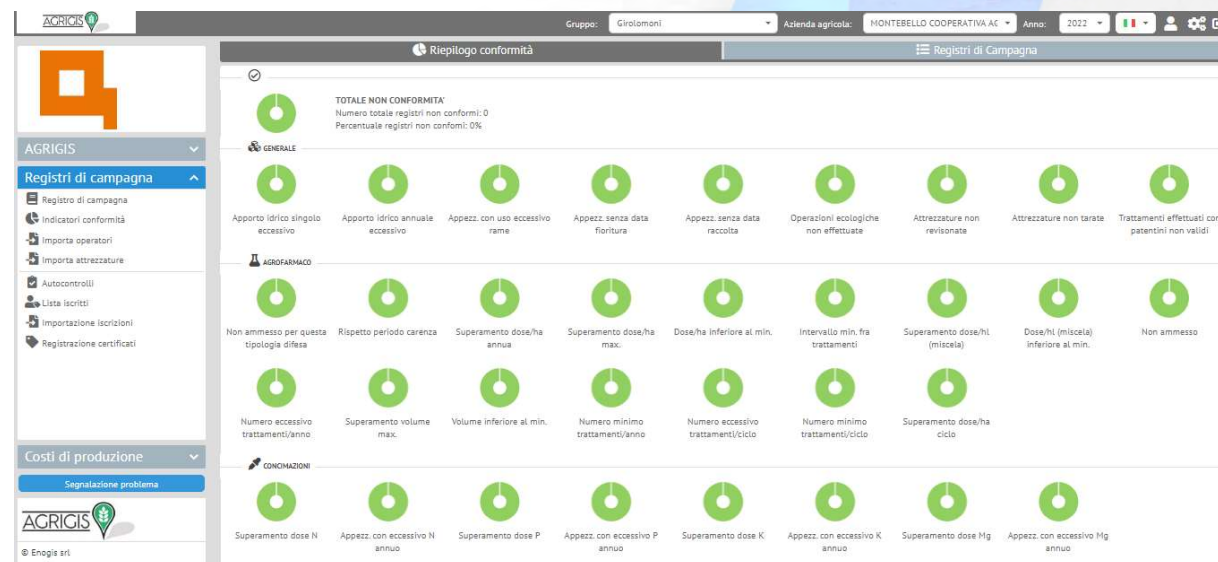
AGRIGIS

Gruppo: Girolomoni

Azienda agricola: MONTEBELLO COOPERATIVA AC

Anno: 2022

Riepilogo conformità

Registri di Campagna

TOTALE NON CONFORMITA'
Numero totale registri non conformi: 0
Percentuale registri non conformi: 0%

GENERALE

Apporto idrico singolo eccessivo

Apporto idrico annuale eccessivo

Appezz. con uso eccessivo rame

Appezz. senza data fioritura

Appezz. senza data raccolta

Operazioni ecologiche non effettuate

Attrezzature non revisonate

Attrezzature non tarate

Trattamenti effettuati con patentini non validi

AGROFARMACO

Non ammesso per questa tipologia difesa

Rispetto periodo carenza

Superamento dose/ha annua

Superamento dose/ha max.

Dose/ha inferiore al min.

Intervallo min. fra trattamenti

Superamento dose/hl (miscela)

Dose/hl (miscela) inferiore al min.

Non ammesso

Numero eccessivo trattamenti/anno

Superamento volume max.

Volume inferiore al min.

Numero minimo trattamenti/anno

Numero eccessivo trattamenti/ciclo

Numero minimo trattamenti/ciclo

Superamento dose/ha ciclo

CONCIMAZIONI

Superamento dose N

Appezz. con eccessivo N annuo

Superamento dose P

Appezz. con eccessivo P annuo

Superamento dose K

Appezz. con eccessivo K annuo

Superamento dose Mg

Appezz. con eccessivo Mg annuo

AGRIGIS

Registri di campagna

Registro di campagna

Indicatori conformità

Importa operatori

Importa attrezzature

Autocontrolli

Lista iscritti

Importazione iscrizioni

Registrazione certificati

Costi di produzione

Segnalazione problema

AGRIGIS

© Enogis srl